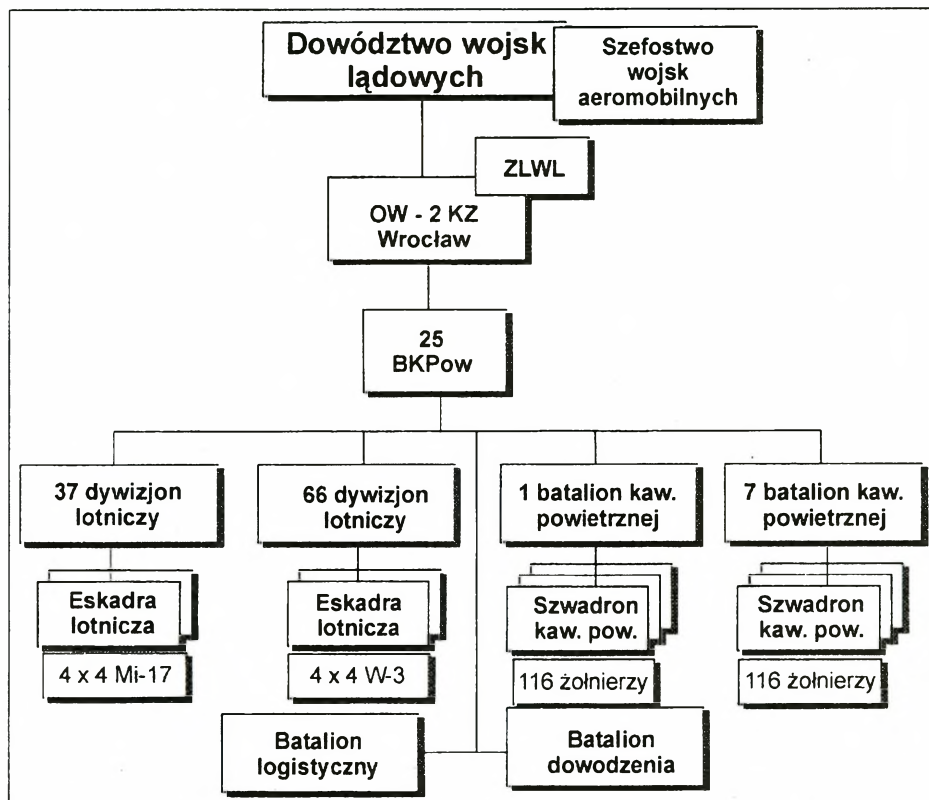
Dowództwo wojsk lądowych

Szefostwo wojsk aeromobilnych

ZLWL

OW - 2 KZ Wrocław

25 BKPow

37 dywizjon lotniczy

66 dywizjon lotniczy

1 batalion kaw. powietrznej

7 batalion kaw. powietrznej

Eskadra lotnicza

4 x 4 Mi-17

Eskadra lotnicza

4 x 4 W-3

Szwadron kaw. pow.

116 żołnierzy

Szwadron kaw. pow.

116 żołnierzy

Batalion logistyczny

Batalion dowodzenia